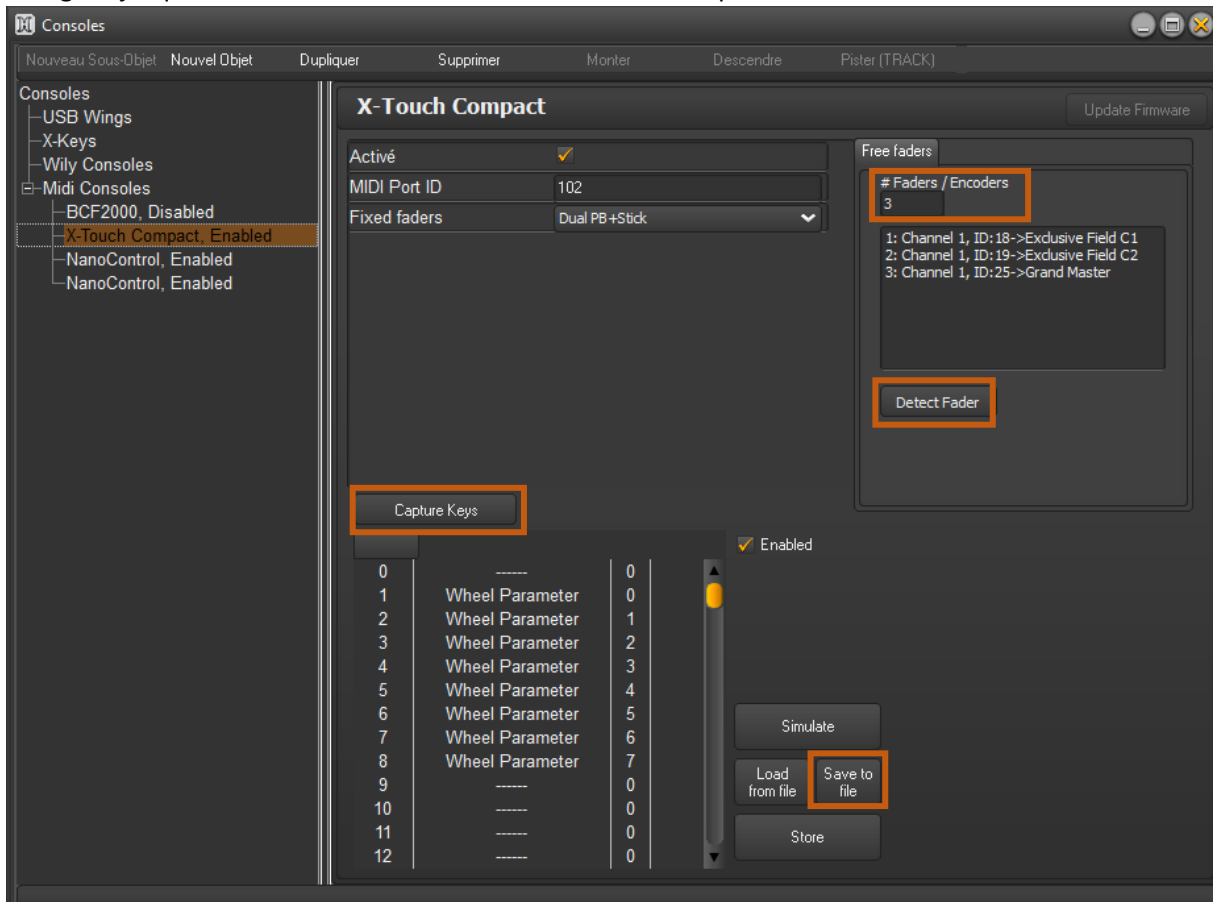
Consoles

Nouveau Sous-Objet Nouvel Objet Dupliquer Supprimer Monter Descendre Pister (TRACK)

Consoles
USB Wings
X-Keys
Wily Consoles
Midi Consoles
BCF2000, Disabled
X-Touch Compact, Enabled
NanoControl, Enabled
NanoControl, Enabled

X-Touch Compact

Update Firmware

| Activé | ✓ |
|---|---|
| MIDI Port ID | 102 |
| Fixed faders | Dual PB+Stick |

Free faders

# Faders / Encoders
3

1: Channel 1, ID:18->Exclusive Field C1
2: Channel 1, ID:19->Exclusive Field C2
3: Channel 1, ID:25->Grand Master

Detect Fader

Capture Keys

Enabled

| 0 | ------ | 0 |
|---|---|---|
| 1 | Wheel Parameter | 0 |
| 2 | Wheel Parameter | 1 |
| 3 | Wheel Parameter | 2 |
| 4 | Wheel Parameter | 3 |
| 5 | Wheel Parameter | 4 |
| 6 | Wheel Parameter | 5 |
| 7 | Wheel Parameter | 6 |
| 8 | Wheel Parameter | 7 |
| 9 | ------ | 0 |
| 10 | ------ | 0 |
| 11 | ------ | 0 |
| 12 | ------ | 0 |

Simulate

Load from file

Save to file

Store